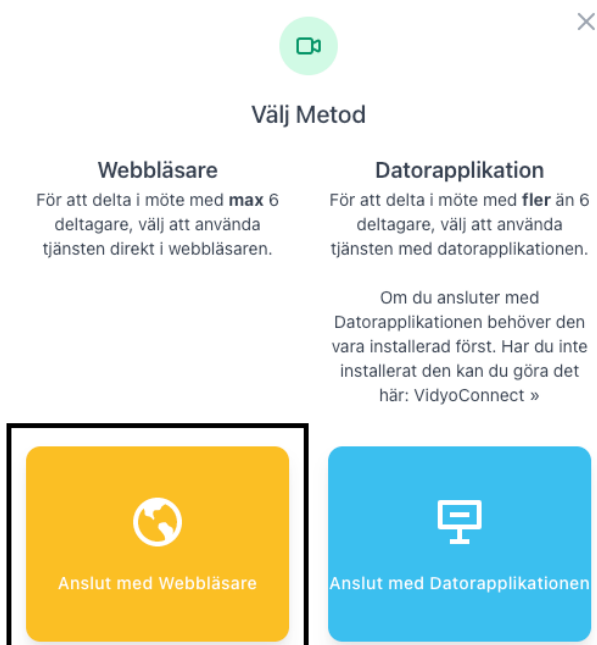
×

Välj Metod

Webbläsare

För att delta i möte med **max** 6 deltagare, välj att använda tjänsten direkt i webbläsaren.

Datorapplikation

För att delta i möte med **fler** än 6 deltagare, välj att använda tjänsten med datorapplikationen.

Om du ansluter med Datorapplikationen behöver den vara installerad först. Har du inte installerat den kan du göra det här: VidyoConnect »

Anslut med Webbläsare

Anslut med Datorapplikationen